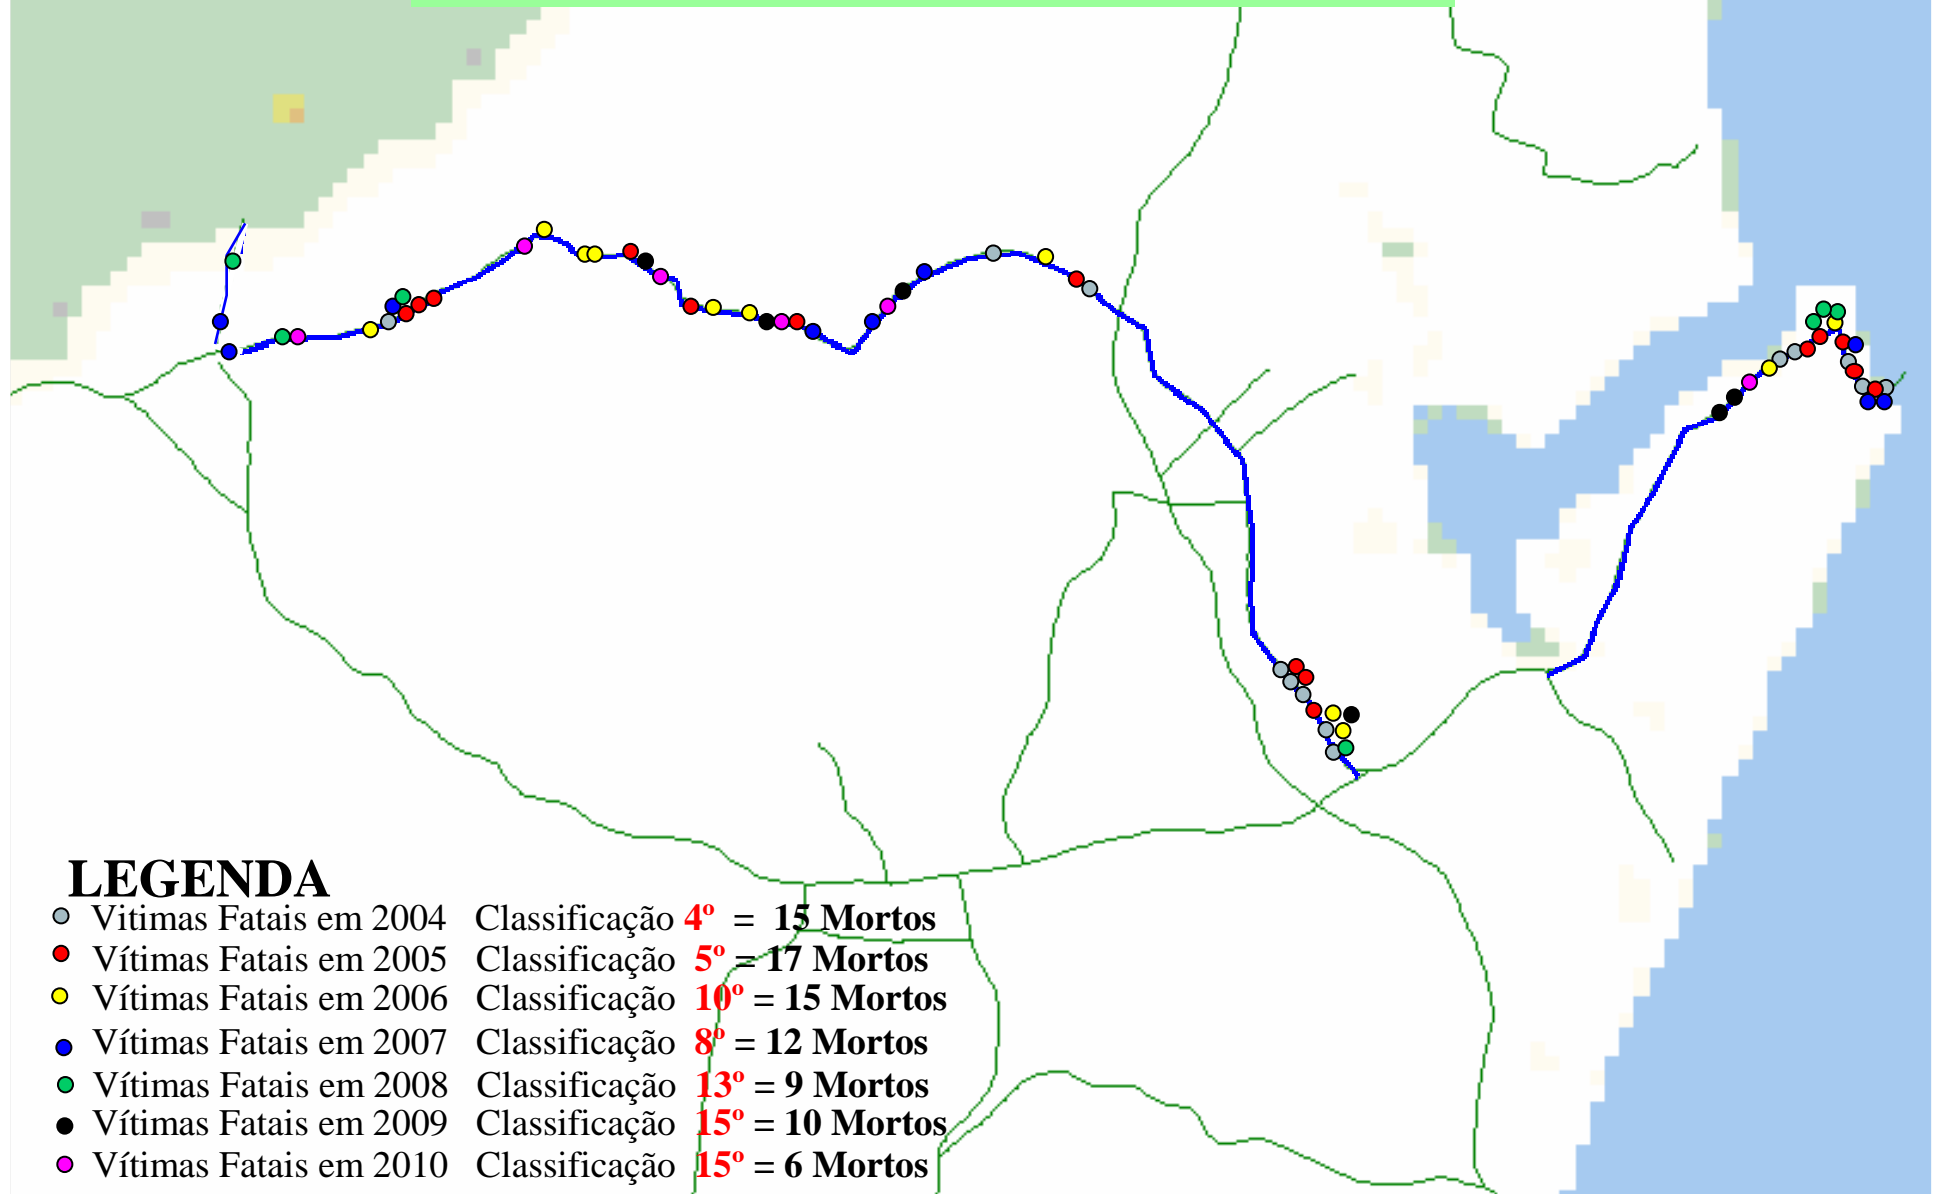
LEGENDA
Vitimas Fatais em 2004 Classificação 4º = 15 Mortos
Vítimas Fatais em 2005 Classificação 5º = 17 Mortos
Vítimas Fatais em 2006 Classificação 10º = 15 Mortos
Vítimas Fatais em 2007 Classificação 8º = 12 Mortos
Vítimas Fatais em 2008 Classificação 13º = 9 Mortos
Vítimas Fatais em 2009 Classificação 15º = 10 Mortos
Vítimas Fatais em 2010 Classificação 15º = 6 Mortos